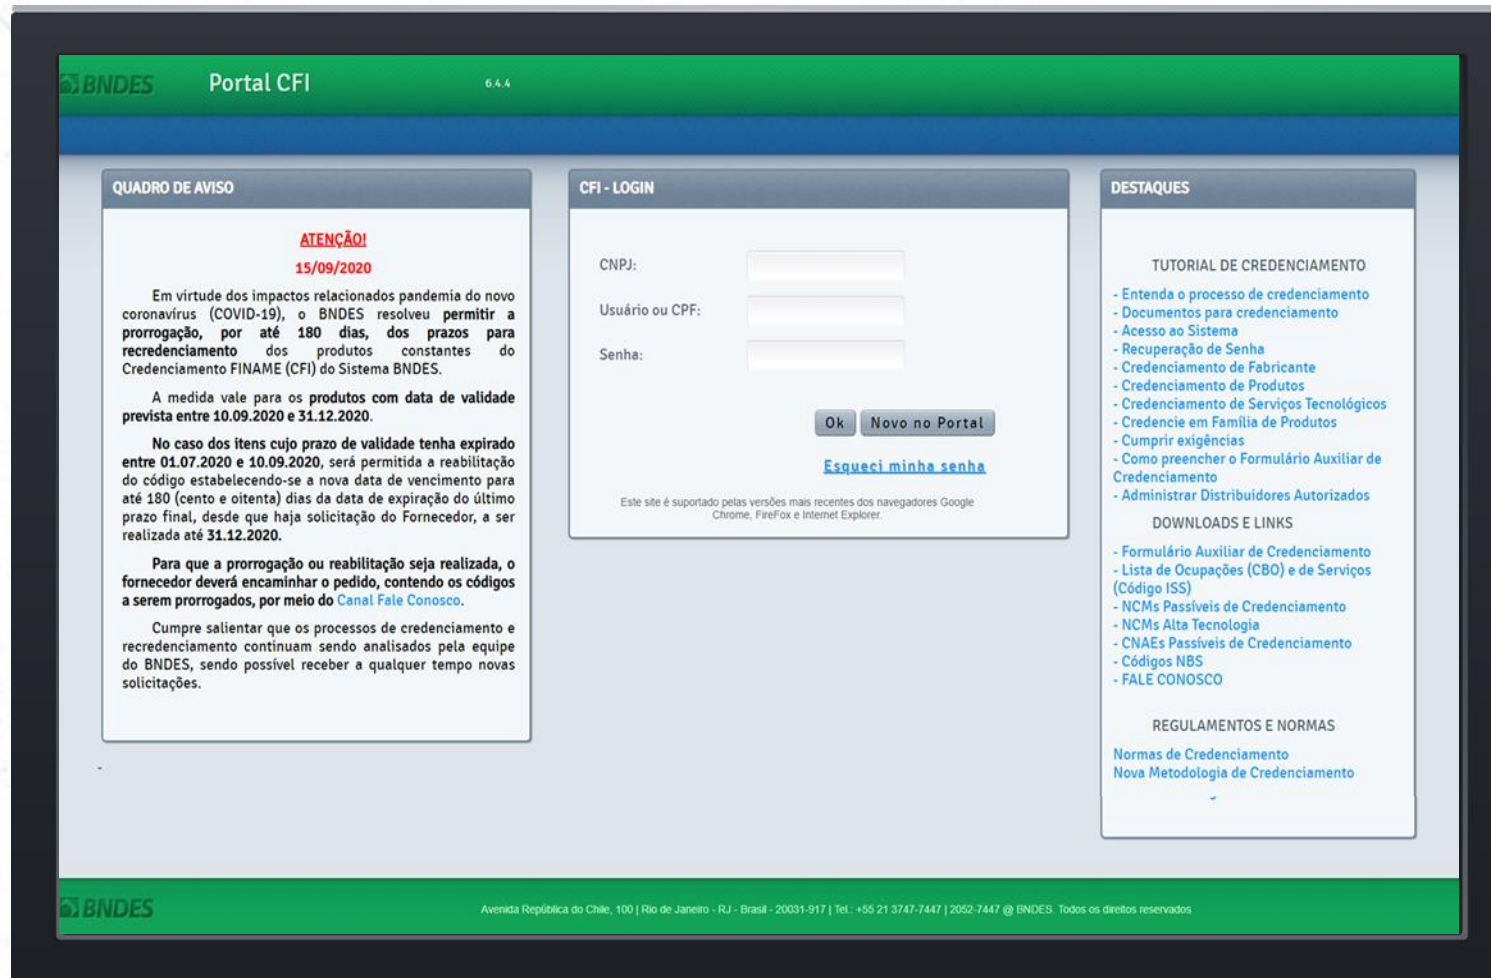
BNDES Portal CFI 6.4.4

QUADRO DE AVISO

ATENÇÃO!

15/09/2020

Em virtude dos impactos relacionados pandemia do novo coronavírus (COVID-19), o BNDES resolveu permitir a prorrogação, por até 180 dias, dos prazos para recredenciamento dos produtos constantes do Credenciamento FINAME (CFI) do Sistema BNDES.

A medida vale para os produtos com data de validade prevista entre 10.09.2020 e 31.12.2020.

No caso dos itens cujo prazo de validade tenha expirado entre 01.07.2020 e 10.09.2020, será permitida a reabilitação do código estabelecendo-se a nova data de vencimento para até 180 (cento e oitenta) dias da data de expiração do último prazo final, desde que haja solicitação do Fornecedor, a ser realizada até 31.12.2020.

Para que a prorrogação ou reabilitação seja realizada, o fornecedor deverá encaminhar o pedido, contendo os códigos a serem prorrogados, por meio do Canal Fale Conosco.

Cumpre salientar que os processos de credenciamento e recredenciamento continuam sendo analisados pela equipe do BNDES, sendo possível receber a qualquer tempo novas solicitações.

CFI - LOGIN

CNPJ:

Usuário ou CPF:

Senha:

Ok Novo no Portal

Esqueci minha senha

Este site é suportado pelas versões mais recentes dos navegadores Google Chrome, FireFox e Internet Explorer.

DESTAQUES

TUTORIAL DE CREDENCIAMENTO

- Entenda o processo de credenciamento
- Documentos para credenciamento
- Acesso ao Sistema
- Recuperação de Senha
- Credenciamento de Fabricante
- Credenciamento de Produtos
- Credenciamento de Serviços Tecnológicos
- Credencie em Família de Produtos
- Cumprir exigências
- Como preencher o Formulário Auxiliar de Credenciamento
- Administrar Distribuidores Autorizados

DOWNLOADS E LINKS

- Formulário Auxiliar de Credenciamento
- Lista de Ocupações (CBO) e de Serviços (Código ISS)
- NCMs Passíveis de Credenciamento
- NCMs Alta Tecnologia
- CNAEs Passíveis de Credenciamento
- Códigos NBS
- FALE CONOSCO

REGULAMENTOS E NORMAS

Normas de Credenciamento
Nova Metodologia de Credenciamento

BNDES Avenida República do Chile, 100 | Rio de Janeiro - RJ - Brasil - 20031-917 | Tel.: +55 21 3747-7447 | 2052-7447 @ BNDES. Todos os direitos reservados